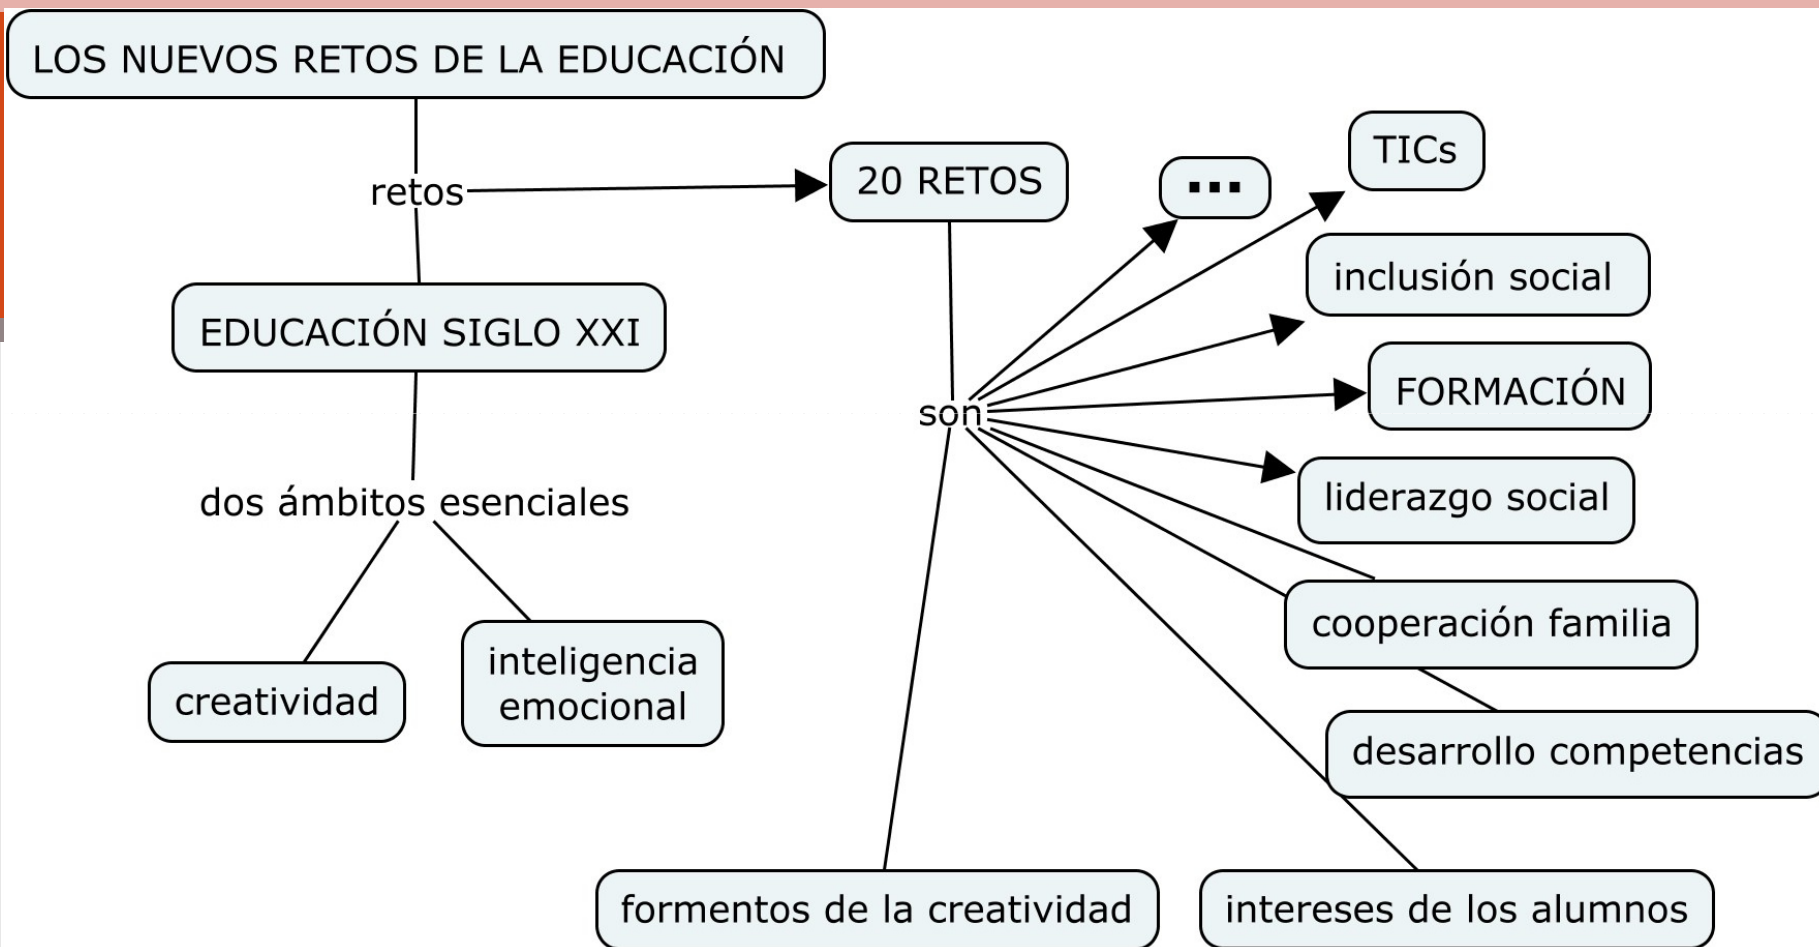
LOS NUEVOS RETOS DE LA EDUCACIÓN

retos

20 RETOS

EDUCACIÓN SIGLO XXI

dos ámbitos esenciales

creatividad

inteligencia emocional

son

...

TICs

inclusión social

FORMACIÓN

liderazgo social

cooperación familia

desarrollo competencias

formentos de la creatividad

intereses de los alumnos